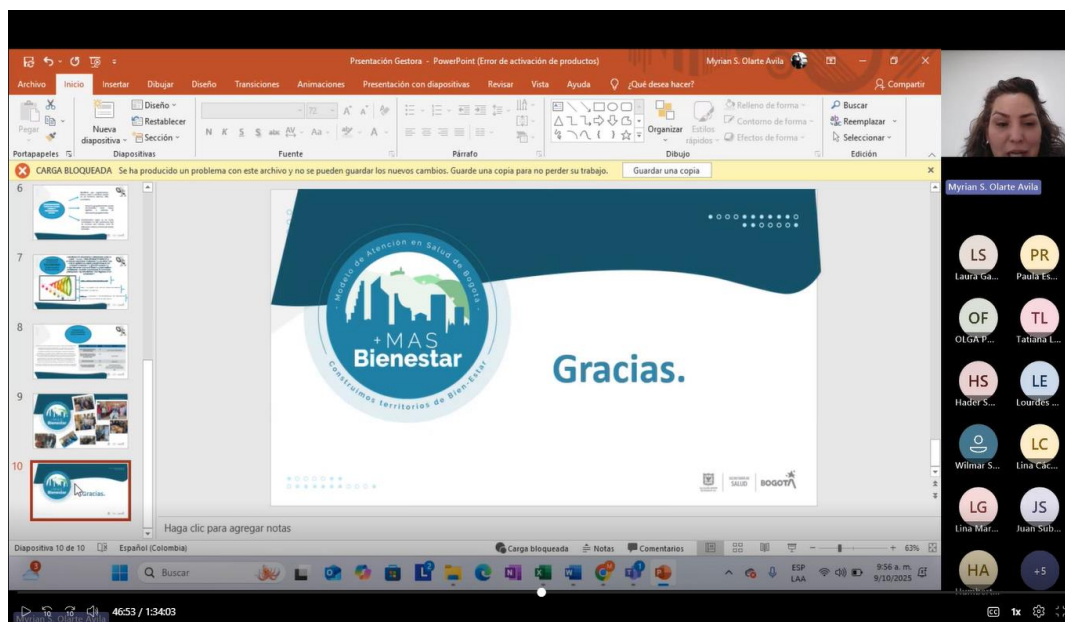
Prsentación Gestora - PowerPoint (Error de activación de productos)
Myrian S. Olarte Avila

Archivo Inicio Insertar Dibujar Diseño Transiciones Animaciones Presentación con diapositivas Revisar Vista Ayuda ¿Qué desea hacer? Compartir

Pegar Nueva diapositiva Diseño Restablecer Sección
N K S S abc AV Aa A
Organizar Estilos rápidos
Relleno de forma Contorno de forma Efectos de forma
Buscar Reemplazar Seleccionar
Portapapeles Diapositivas Fuente Párrafo Dibujo Edición

CARGA BLOQUEADA Se ha producido un problema con este archivo y no se pueden guardar los nuevos cambios. Guarde una copia para no perder su trabajo. Guardar una copia

6
7
8
9
10

Modelo de Atención en Salud de Bogotá
+MAS Bienestar
Construimos territorios de Bien-Estar

Gracias.

SALUD BOGOTÁ

Haga clic para agregar notas

Diapositiva 10 de 10 Español (Colombia) Carga bloqueada Notas Comentarios 63%

Buscar
ESP LAA 9:56 a. m. 9/10/2025

Myrian S. Olarte Avila
LS Laura Ga...
PR Paula Es...
OF OLGA P...
TL Tatiana L...
HS Hader S...
LE Lourdes ...
Wilmar S...
LC Lina Các...
LG Lina Mar...
JS Juan Sub...
HA Humbert...
+5

Myrian S. Olarte Avila
46:53 / 1:34:03
1x